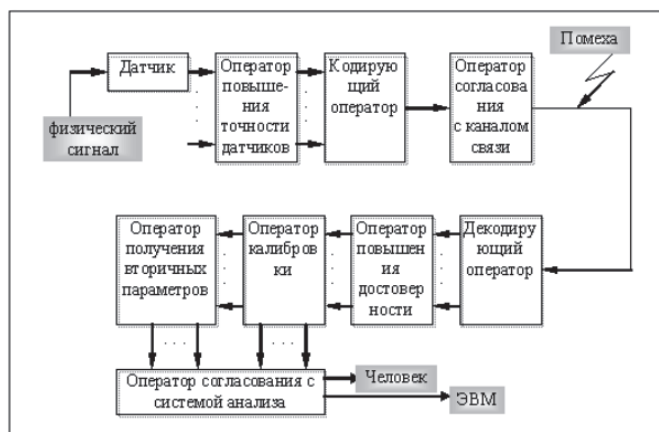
Датчик

Оператор повышения точности датчиков

Кодирующий оператор

Оператор согласования с каналом связи

Помеха

физический сигнал

Оператор получения вторичных параметров

Оператор калибровки

Оператор повышения достоверности

Декодирующий оператор

Оператор согласования с системой анализа

Человек

ЭВМ